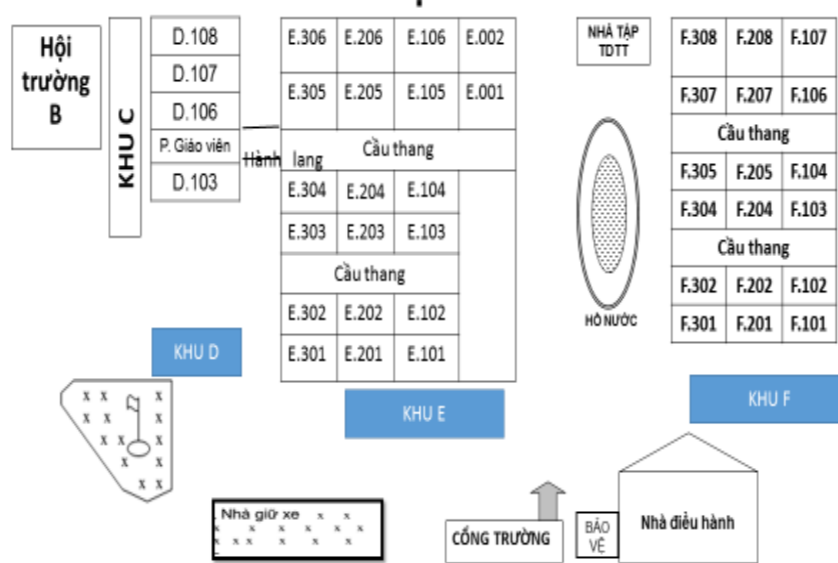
Hội trường B

KHU C

| D.108 |
|---|
| D.107 |
| D.106 |
| P. Giáo viên |
| D.103 |

Hành lang

| E.306 | E.206 | E.106 | E.002 |
|---|---|---|---|
| E.305 | E.205 | E.105 | E.001 |
| Cầu thang | | | |
| E.304 | E.204 | E.104 | |
| E.303 | E.203 | E.103 | |
| Cầu thang | | | |
| E.302 | E.202 | E.102 | |
| E.301 | E.201 | E.101 | |

NHÀ TẬP TDTT

| F.308 | F.208 | F.107 |
|---|---|---|
| F.307 | F.207 | F.106 |
| Cầu thang | | |
| F.305 | F.205 | F.104 |
| F.304 | F.204 | F.103 |
| Cầu thang | | |
| F.302 | F.202 | F.102 |
| F.301 | F.201 | F.101 |

HỒ NƯỚC

KHU D

KHU E

KHU F

Nhà giữ xe

CỔNG TRƯỜNG

BẢO VỆ

Nhà điều hành